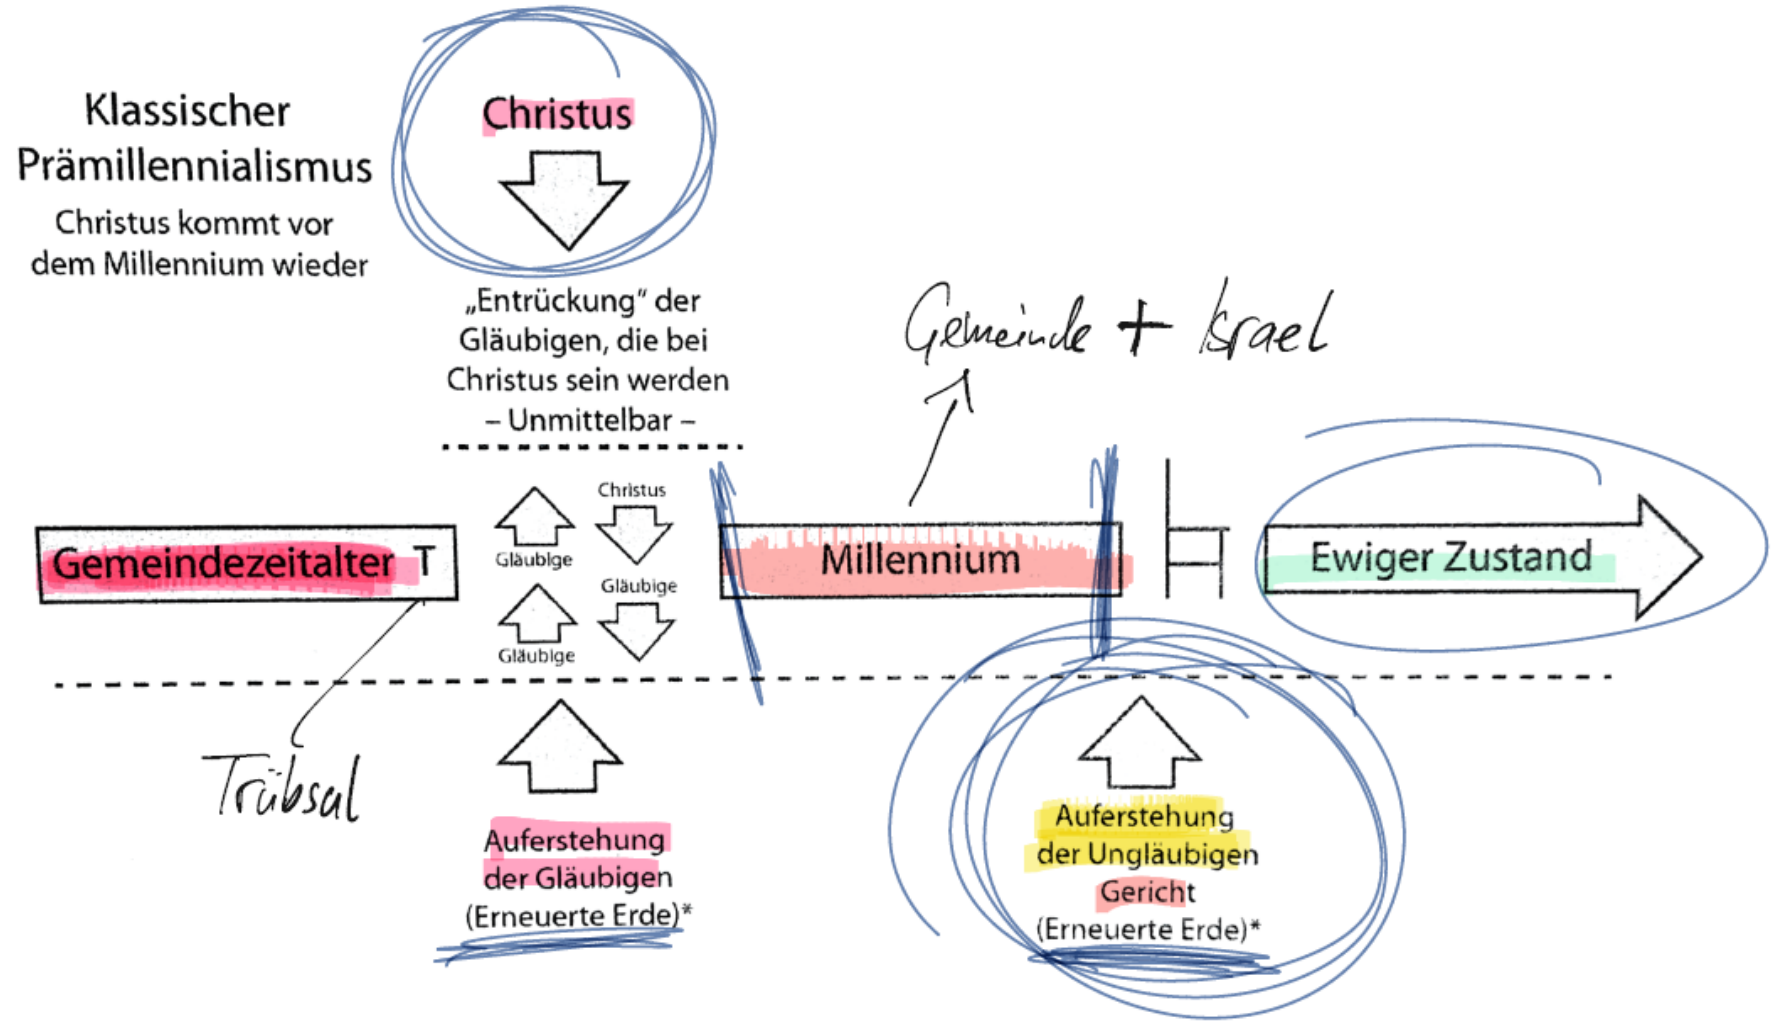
Klassischer Prämillennialismus

Christus kommt vor dem Millennium wieder

Christus

„Entrückung" der Gläubigen, die bei Christus sein werden – Unmittelbar –

Gemeinde + Israel

Gemeindezeitalter T

Christus

Gläubige

Gläubige

Gläubige

Millennium

Ewiger Zustand

Trübsal

Auferstehung der Gläubigen (Erneuerte Erde)*

Auferstehung der Ungläubigen Gericht (Erneuerte Erde)*